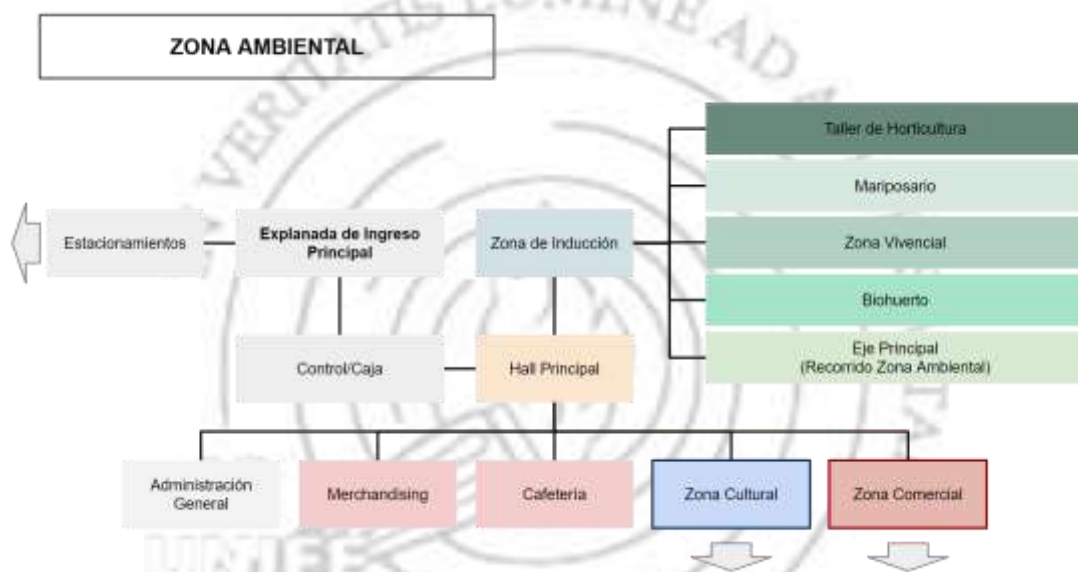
ZONA AMBIENTAL

Taller de Horticultura

Mariposario

Estacionamientos

Explanada de Ingreso Principal

Zona de Inducción

Zona Vivencial

Biohuerto

Control/Caja

Hall Principal

Eje Principal (Recorrido Zona Ambiental)

Administración General

Merchandising

Cafetería

Zona Cultural

Zona Comercial